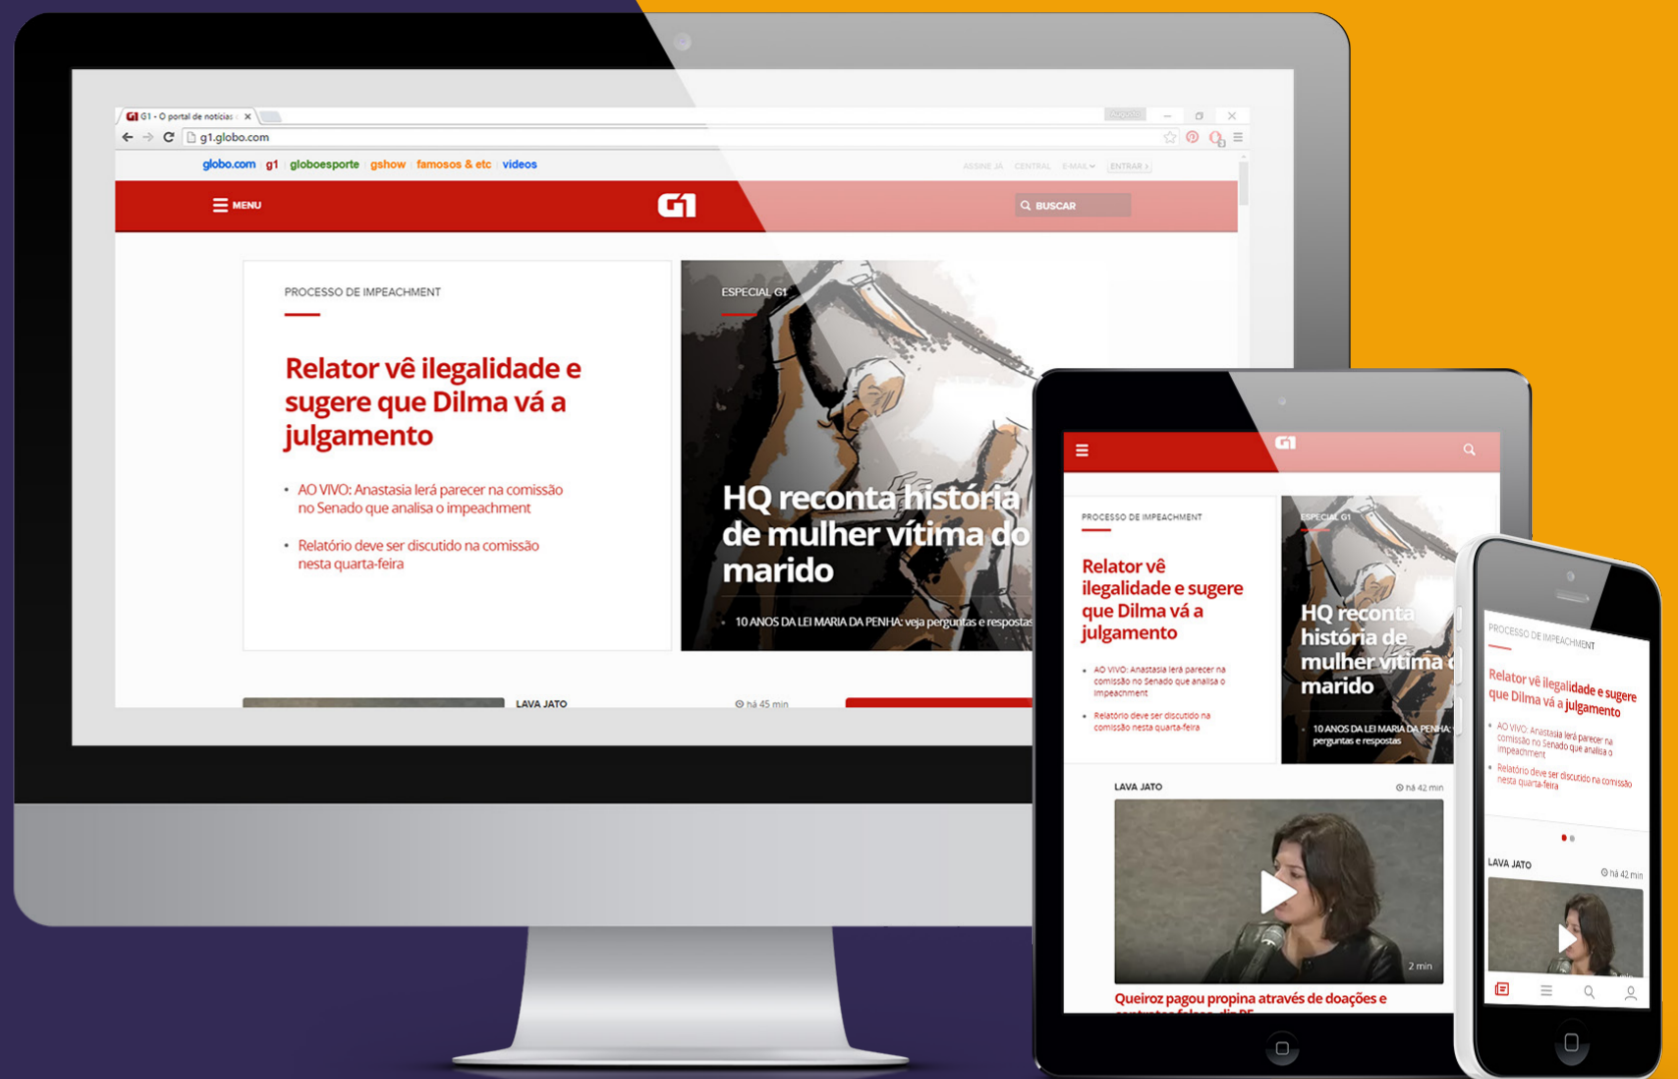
G1 - O portal de notícias
g1.globo.com
globo.com g1 globoesporte gshow famosos & etc vídeos
ASSINE JÁ CENTRAL E-MAIL ENTRAR
MENU
G1
BUSCAR

PROCESSO DE IMPEACHMENT

Relator vê ilegalidade e sugere que Dilma vá a julgamento

• AO VIVO: Anastasia lerá parecer na comissão no Senado que analisa o impeachment

• Relatório deve ser discutido na comissão nesta quarta-feira

ESPECIAL G1

HQ reconta história de mulher vítima do marido

• 10 ANOS DA LEI MARIA DA PENHA: veja perguntas e respostas

LAVA JATO
há 45 min

G1

PROCESSO DE IMPEACHMENT

Relator vê ilegalidade e sugere que Dilma vá a julgamento

• AO VIVO: Anastasia lerá parecer na comissão no Senado que analisa o impeachment

• Relatório deve ser discutido na comissão nesta quarta-feira

ESPECIAL G1

HQ reconta história de mulher vítima do marido

• 10 ANOS DA LEI MARIA DA PENHA: perguntas e respostas

LAVA JATO
há 42 min
2 min
Queiroz pagou propina através de doações e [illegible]

PROCESSO DE IMPEACHMENT

Relator vê ilegalidade e sugere que Dilma vá a julgamento

• AO VIVO: Anastasia lerá parecer na comissão no Senado que analisa o impeachment

• Relatório deve ser discutido na comissão nesta quarta-feira

LAVA JATO
há 42 min